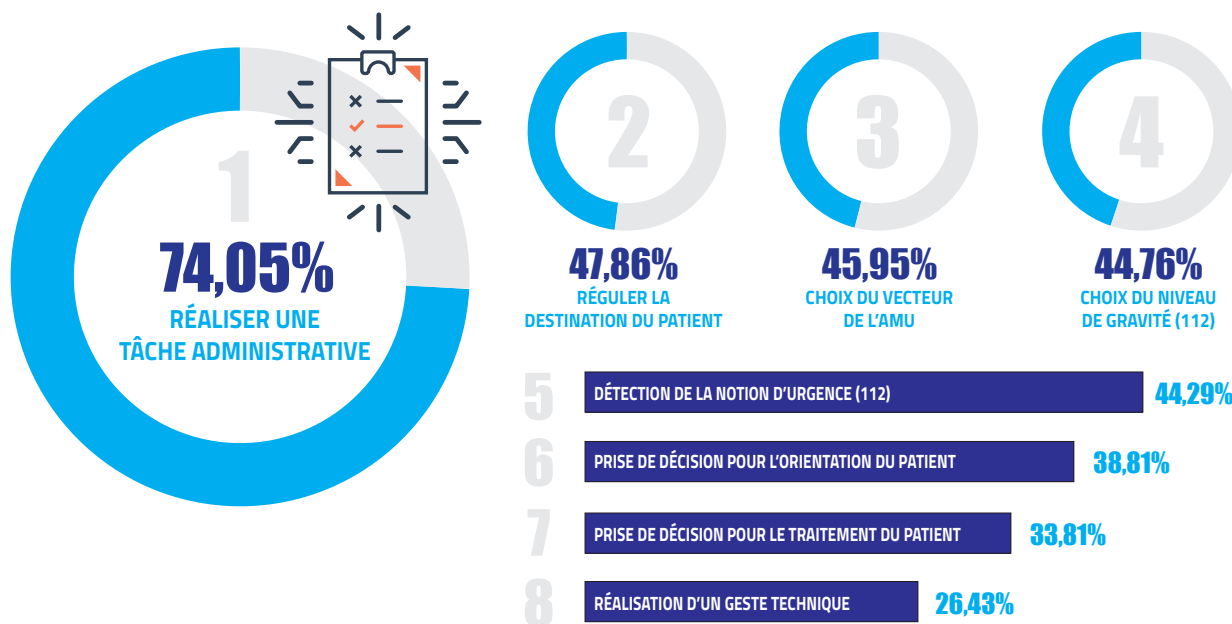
1
74,05%
RÉALISER UNE TÂCHE ADMINISTRATIVE

2
47,86%
RÉGULER LA DESTINATION DU PATIENT

3
45,95%
CHOIX DU VECTEUR DE L'AMU

4
44,76%
CHOIX DU NIVEAU DE GRAVITÉ (112)

5
DÉTECTION DE LA NOTION D'URGENCE (112)
44,29%

6
PRISE DE DÉCISION POUR L'ORIENTATION DU PATIENT
38,81%

7
PRISE DE DÉCISION POUR LE TRAITEMENT DU PATIENT
33,81%

8
RÉALISATION D'UN GESTE TECHNIQUE
26,43%